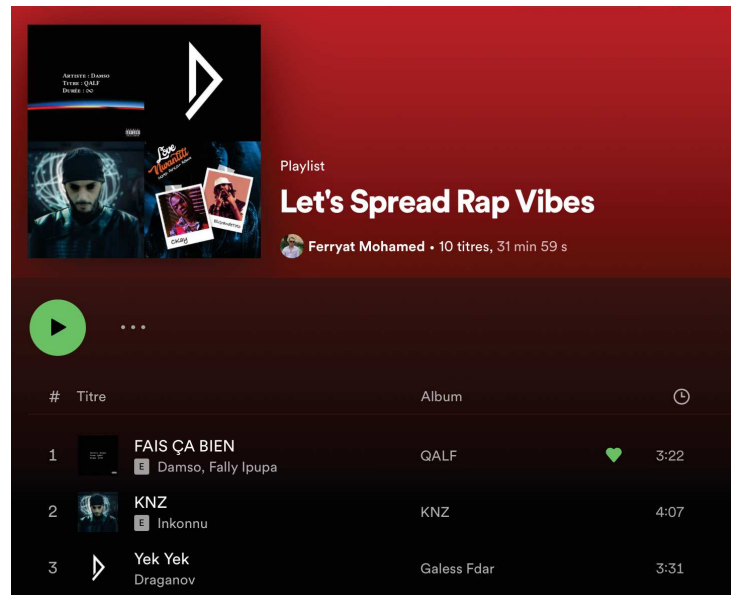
Artiste : Damso
Titre : QALF
Durée : ∞

Love Nwantiti

CKay

Playlist
Let's Spread Rap Vibes
Ferryat Mohamed • 10 titres, 31 min 59 s

| # | Titre | Album | |
|---|---|---|---|
| 1 | FAIS ÇA BIEN E Damso, Fally Ipupa | QALF | 3:22 |
| 2 | KNZ E Inkonnu | KNZ | 4:07 |
| 3 | Yek Yek Draganov | Galess Fdar | 3:31 |